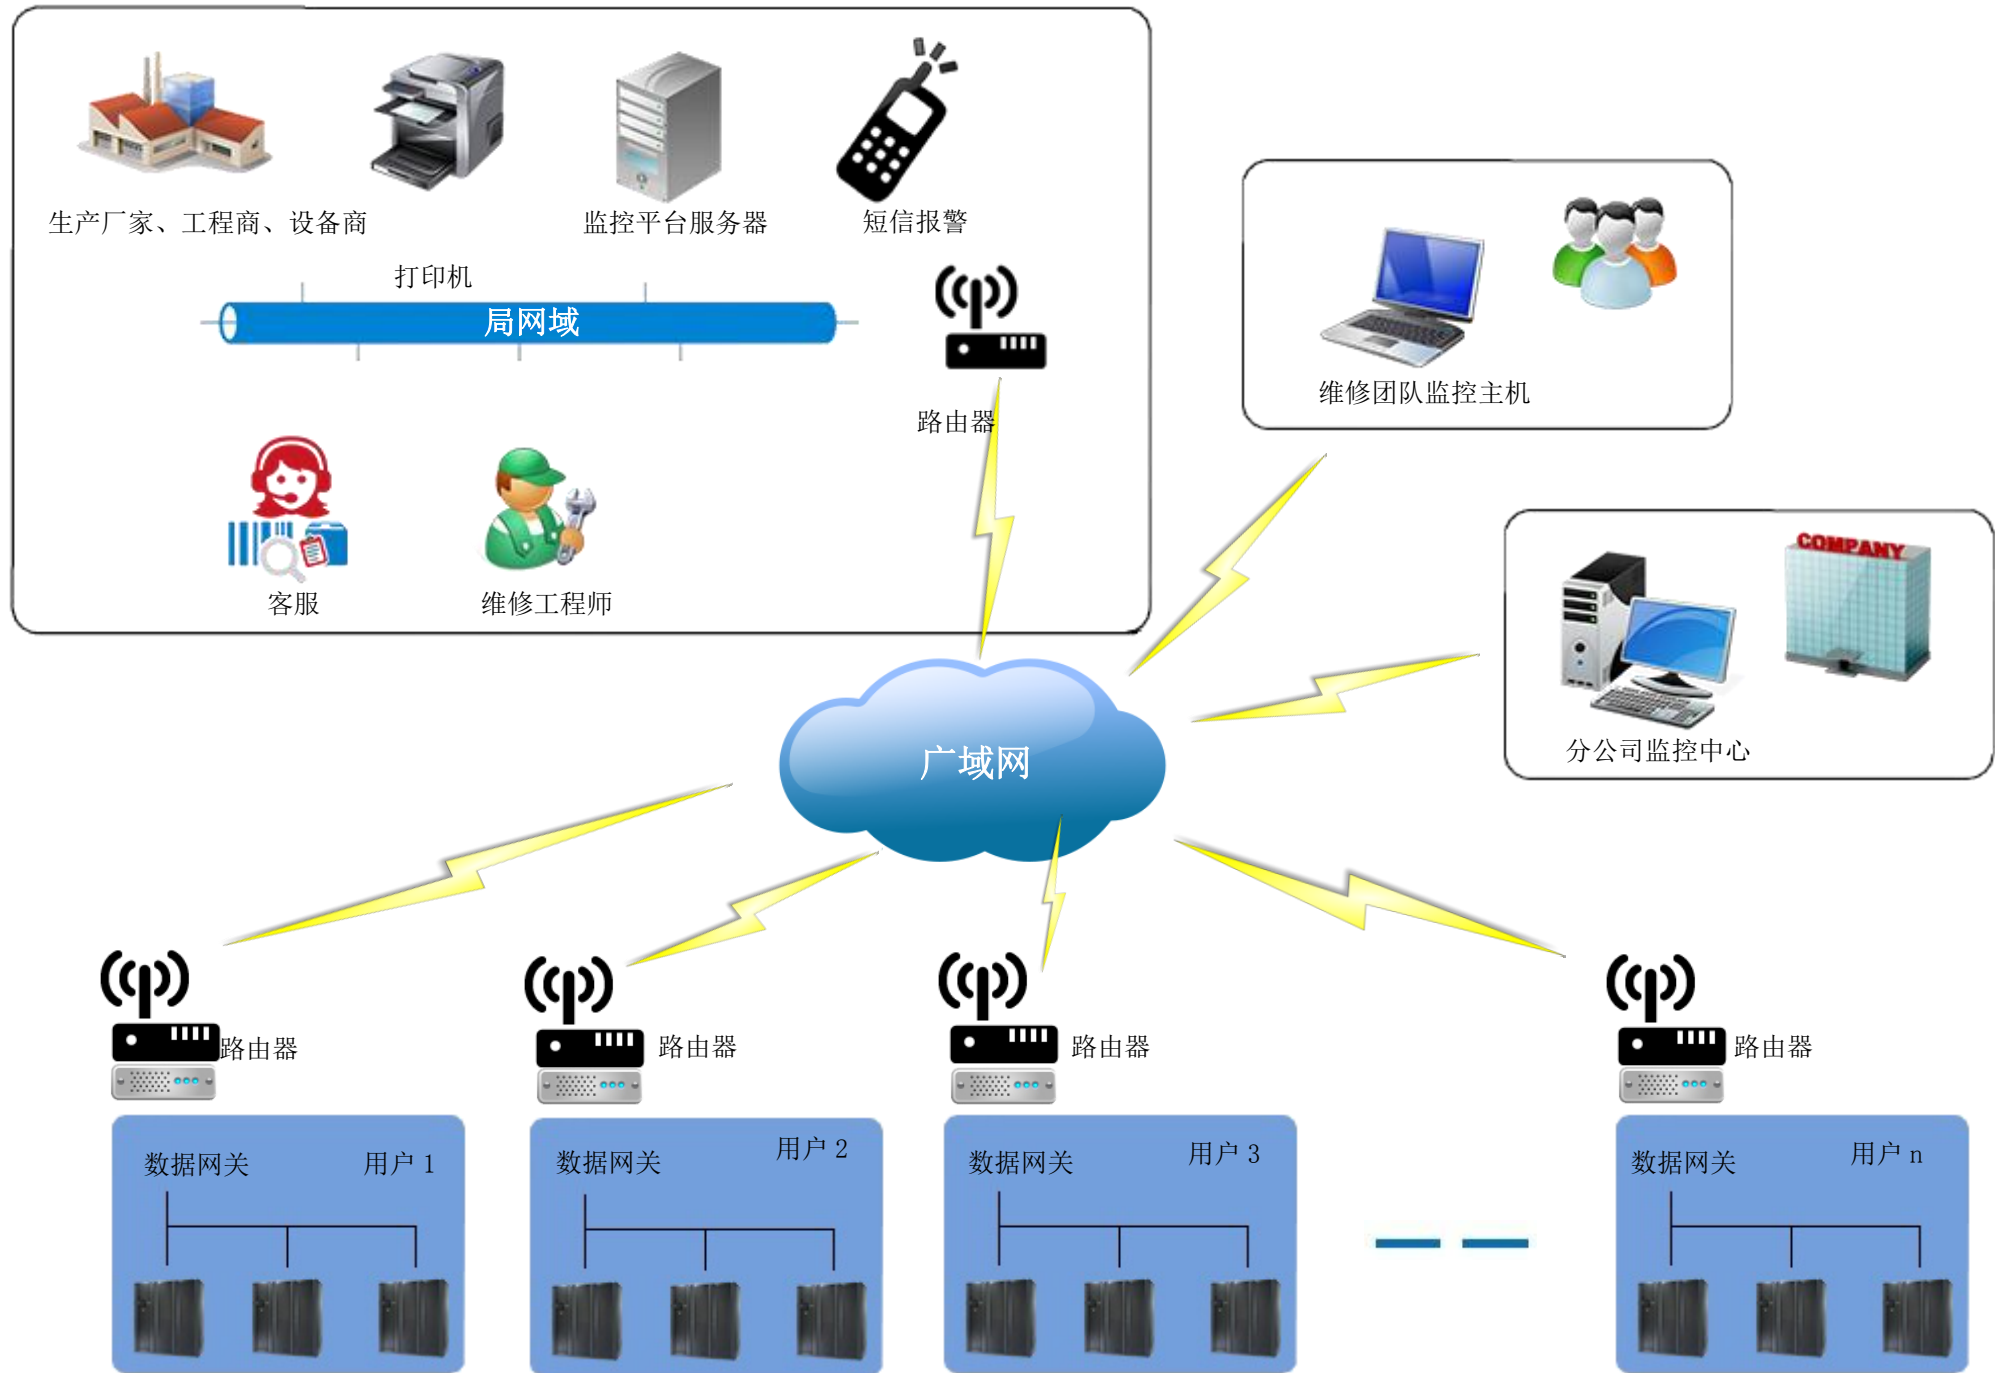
生产厂家、工程商、设备商

监控平台服务器

短信报警

打印机

局网域

路由器

客服

维修工程师

维修团队监控主机

COMPANY

分公司监控中心

广域网

路由器

路由器

路由器

路由器

数据网关

用户 1

数据网关

用户 2

数据网关

用户 3

数据网关

用户 n